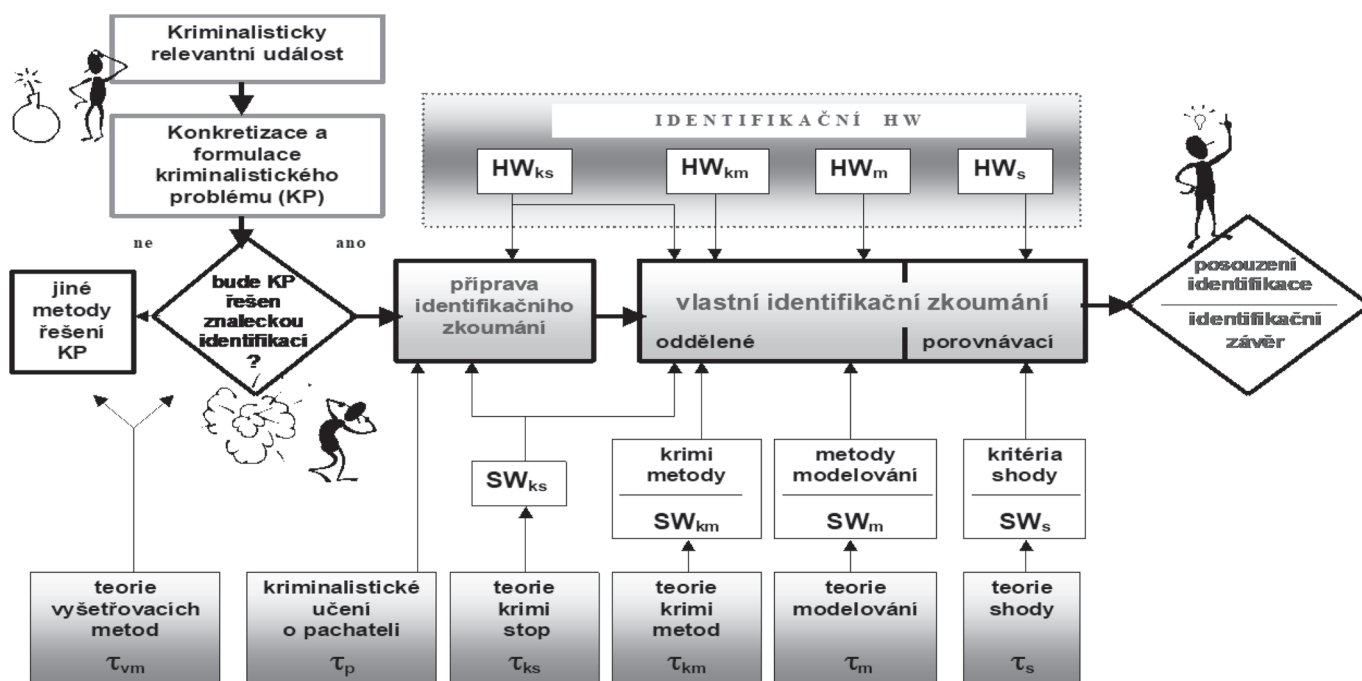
Kriminalisticky relevantní událost

Konkretizace a formulace kriminalistického problému (KP)

ne

ano

jiné metody řešení KP

bude KP řešen znaleckou identifikací ?

I D E N T I F I K A Č N Í   H W

$HW_{ks}$

$HW_{km}$

$HW_{m}$

$HW_{s}$

příprava identifikačního zkoumání

vlastní identifikační zkoumání

oddělené

porovnávací

posouzení identifikace

identifikační závěr

$SW_{ks}$

krimi metody

$SW_{km}$

metody modelování

$SW_{m}$

kritéria shody

$SW_{s}$

teorie vyšetřovacích metod

$\tau_{vm}$

kriminalistické učení o pachateli

$\tau_{p}$

teorie krimi stop

$\tau_{ks}$

teorie krimi metod

$\tau_{km}$

teorie modelování

$\tau_{m}$

teorie shody

$\tau_{s}$